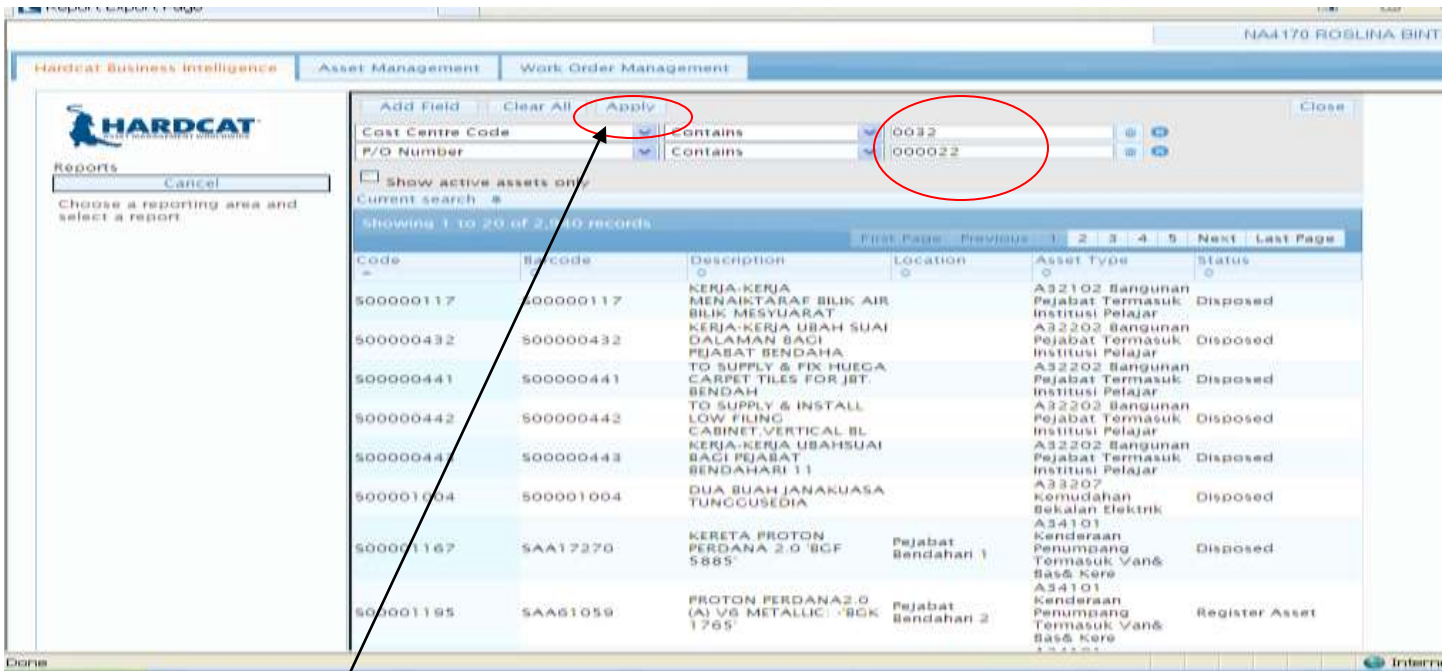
Report Export Page

NA4170 ROSLINA BINT

Hardcat Business Intelligence | Asset Management | Work Order Management

HARDCAT

Reports

Cancel

Choose a reporting area and select a report

Add Field | Clear All | Apply | Close

Cost Centre Code | Contains | 0032

P/O Number | Contains | 000022

Show active assets only

Current search

Showing 1 to 20 of 2,9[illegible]0 records

First Page | Previous | 1 | 2 | 3 | 4 | 5 | Next | Last Page

| Code | Barcode | Description | Location | Asset Type | Status |
|---|---|---|---|---|---|
| S00000117 | S00000117 | KERJA-KERJA MENAIKTARAF BILIK AIR BILIK MESYUARAT | | A32102 Bangunan Pejabat Termasuk Institusi Pelajar | Disposed |
| S00000432 | S00000432 | KERJA-KERJA UBAH SUAI DALAMAN BAGI PEJABAT BENDAHA | | A32202 Bangunan Pejabat Termasuk Institusi Pelajar | Disposed |
| S00000441 | S00000441 | TO SUPPLY & FIX HUEGA CARPET TILES FOR JBT. BENDAH | | A32202 Bangunan Pejabat Termasuk Institusi Pelajar | Disposed |
| S00000442 | S00000442 | TO SUPPLY & INSTALL LOW FILING CABINET,VERTICAL BL | | A32202 Bangunan Pejabat Termasuk Institusi Pelajar | Disposed |
| S0000044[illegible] | S00000443 | KERJA-KERJA UBAHSUAI BAGI PEJABAT BENDAHARI 11 | | A32202 Bangunan Pejabat Termasuk Institusi Pelajar | Disposed |
| S00001004 | S00001004 | DUA BUAH JANAKUASA TUNGGUSEDIA | | A33207 Kemudahan Bekalan Elektrik | Disposed |
| S00001167 | SAA17270 | KERETA PROTON PERDANA 2.0 'BGF 5885' | Pejabat Bendahari 1 | A34101 Kenderaan Penumpang Termasuk Van& Bas& Kere | Disposed |
| S00001195 | SAA61059 | PROTON PERDANA2.0 (A) V6 METALLIC: -'BGK 1765' | Pejabat Bendahari 2 | A34101 Kenderaan Penumpang Termasuk Van& Bas& Kere | Register Asset |

Done

Intern